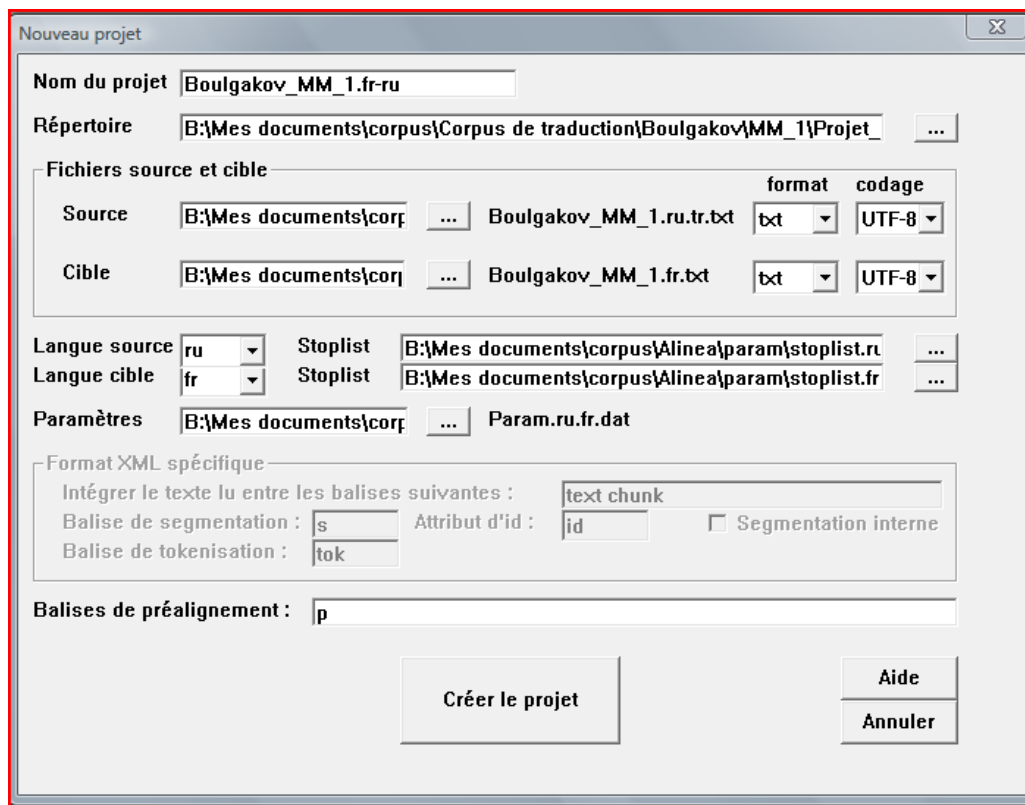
Nouveau projet

Nom du projet Boulgakov_MM_1.fr-ru

Répertoire B:\Mes documents\corpus\Corpus de traduction\Boulgakov\MM_1\Projet_ ...

Fichiers source et cible

format codage

Source B:\Mes documents\corp ... Boulgakov_MM_1.ru.tr.txt txt UTF-8

Cible B:\Mes documents\corp ... Boulgakov_MM_1.fr.txt txt UTF-8

Langue source ru Stoplist B:\Mes documents\corpus\Alinea\param\stoplist.ru ...

Langue cible fr Stoplist B:\Mes documents\corpus\Alinea\param\stoplist.fr ...

Paramètres B:\Mes documents\corp ... Param.ru.fr.dat

Format XML spécifique

Intégrer le texte lu entre les balises suivantes : text chunk

Balise de segmentation : s Attribut d'id : id Segmentation interne

Balise de tokenisation : tok

Balises de préalignement : p

Créer le projet

Aide

Annuler